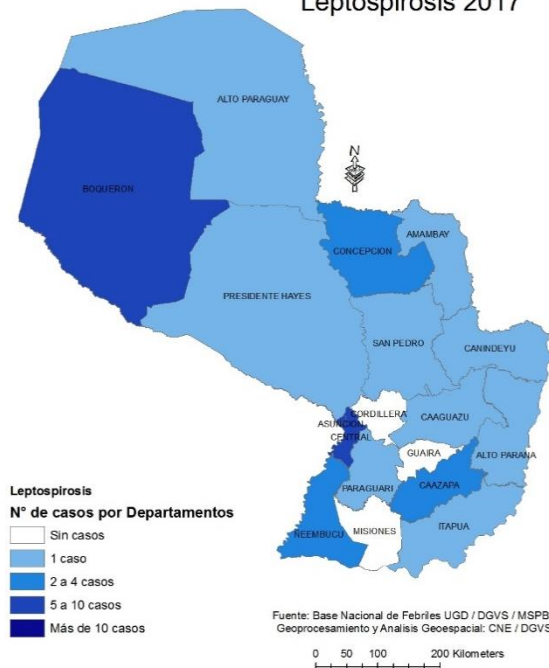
Leptospirosis 2017

ALTO PARAGUAY

BOQUERON

N

CONCEPCION

AMAMBAY

PRESIDENTE HAYES

SAN PEDRO

CANINDEYU

CORDILLERA

ASUNCION

CENTRAL

CAAGUAZU

GUAIRA

ALTO PARANA

PARAGUARI

CAAZAPA

ÑEEMBUCU

MISIONES

ITAPUA

Leptospirosis

N° de casos por Departamentos

Sin casos

1 caso

2 a 4 casos

5 a 10 casos

Más de 10 casos

Fuente: Base Nacional de Febriles UGD / DGVS / MSPB
Geoprocesamiento y Analisis Geoespacial: CNE / DGVS

0 50 100 200 Kilometers